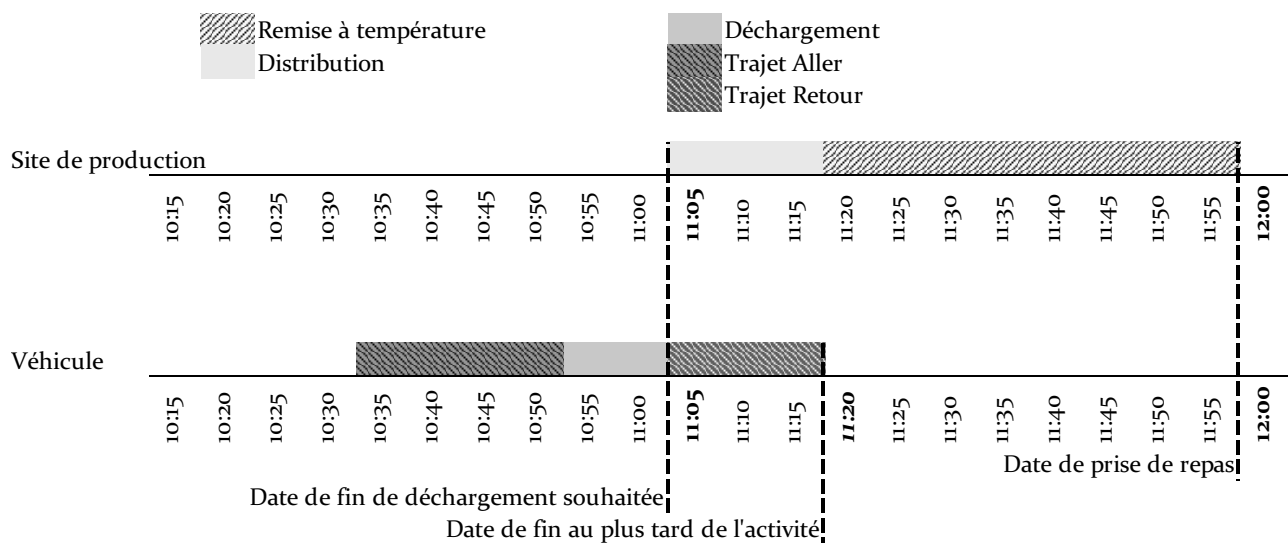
Remise à température
Distribution
Déchargement
Trajet Aller
Trajet Retour

Site de production

10:15 10:20 10:25 10:30 10:35 10:40 10:45 10:50 10:55 11:00 **11:05** 11:10 11:15 11:20 11:25 11:30 11:35 11:40 11:45 11:50 11:55 **12:00**

Véhicule

10:15 10:20 10:25 10:30 10:35 10:40 10:45 10:50 10:55 11:00 **11:05** 11:10 11:15 ***11:20*** 11:25 11:30 11:35 11:40 11:45 11:50 11:55 **12:00**

Date de prise de repas

Date de fin de déchargement souhaitée

Date de fin au plus tard de l'activité